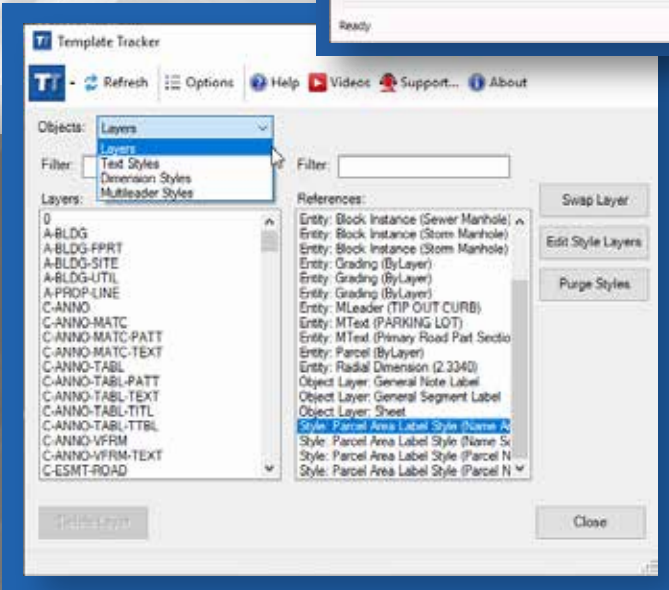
Ready

Template Tracker

Refresh Options Help Videos Support... About

Objects: Layers

Layers
Text Styles
Dimension Styles
Multileader Styles

Filter:

Filter:

Layers:

0
A-BLDG
A-BLDG-FPRT
A-BLDG-SITE
A-BLDG-UTIL
A-PROP-LINE
C-ANNO
C-ANNO-MATC
C-ANNO-MATC-PATT
C-ANNO-MATC-TEXT
C-ANNO-TABL
C-ANNO-TABL-PATT
C-ANNO-TABL-TEXT
C-ANNO-TABL-TITL
C-ANNO-TABL-TTBL
C-ANNO-VFRM
C-ANNO-VFRM-TEXT
C-ESMT-ROAD

References:

Entity: Block Instance (Sewer Manhole)
Entity: Block Instance (Storm Manhole)
Entity: Block Instance (Storm Manhole)
Entity: Grading (ByLayer)
Entity: Grading (ByLayer)
Entity: Grading (ByLayer)
Entity: MLeader (TIP OUT CURB)
Entity: MText (PARKING LOT)
Entity: MText (Primary Road Part Sectio
Entity: Parcel (ByLayer)
Entity: Radial Dimension (2.3340)
Object Layer: General Note Label
Object Layer: General Segment Label
Object Layer: Sheet
Style: Parcel Area Label Style (Name A
Style: Parcel Area Label Style (Name S
Style: Parcel Area Label Style (Parcel N
Style: Parcel Area Label Style (Parcel N

Swap Layer

Edit Style Layers

Purge Styles

Delete Layer

Close